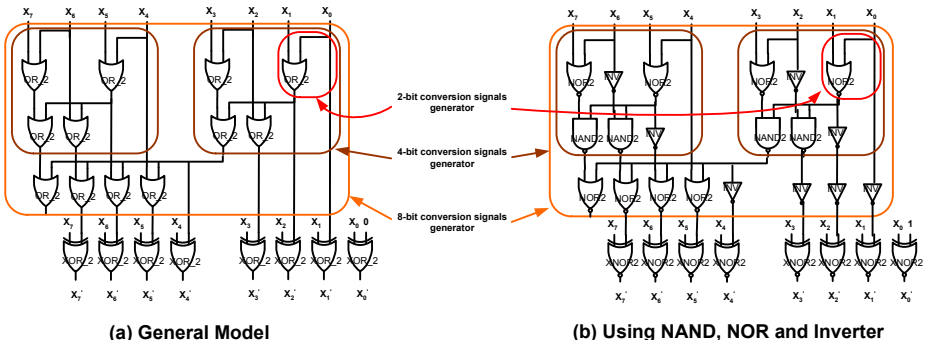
$x_7$ $x_6$ $x_5$ $x_4$ $x_3$ $x_2$ $x_1$ $x_0$

OR_2 OR_2 OR_2 OR_2 OR_2 OR_2 OR_2 OR_2 OR_2 OR_2 OR_2 OR_2 OR_2 OR_2

$x_7$ $x_6$ $x_5$ $x_4$ $x_3$ $x_2$ $x_1$ $x_0$ 0

XOR_2 XOR_2 XOR_2 XOR_2 XOR_2 XOR_2 XOR_2 XOR_2

$x_7'$ $x_6'$ $x_5'$ $x_4'$ $x_3'$ $x_2'$ $x_1'$ $x_0'$

2-bit conversion signals generator

4-bit conversion signals generator

8-bit conversion signals generator

$x_7$ $x_6$ $x_5$ $x_4$ $x_3$ $x_2$ $x_1$ $x_0$

NOR2 INV NOR2 INV NOR2 INV NOR2

NAND2 NAND2 INV NAND2 NAND2 INV

NOR2 NOR2 NOR2 NOR2 INV INV INV INV

$x_7$ $x_6$ $x_5$ $x_4$ $x_3$ $x_2$ $x_1$ $x_0$ 1

XNOR2 XNOR2 XNOR2 XNOR2 XNOR2 XNOR2 XNOR2 XNOR2

$x_7'$ $x_6'$ $x_5'$ $x_4'$ $x_3'$ $x_2'$ $x_1'$ $x_0'$

(a) General Model

(b) Using NAND, NOR and Inverter